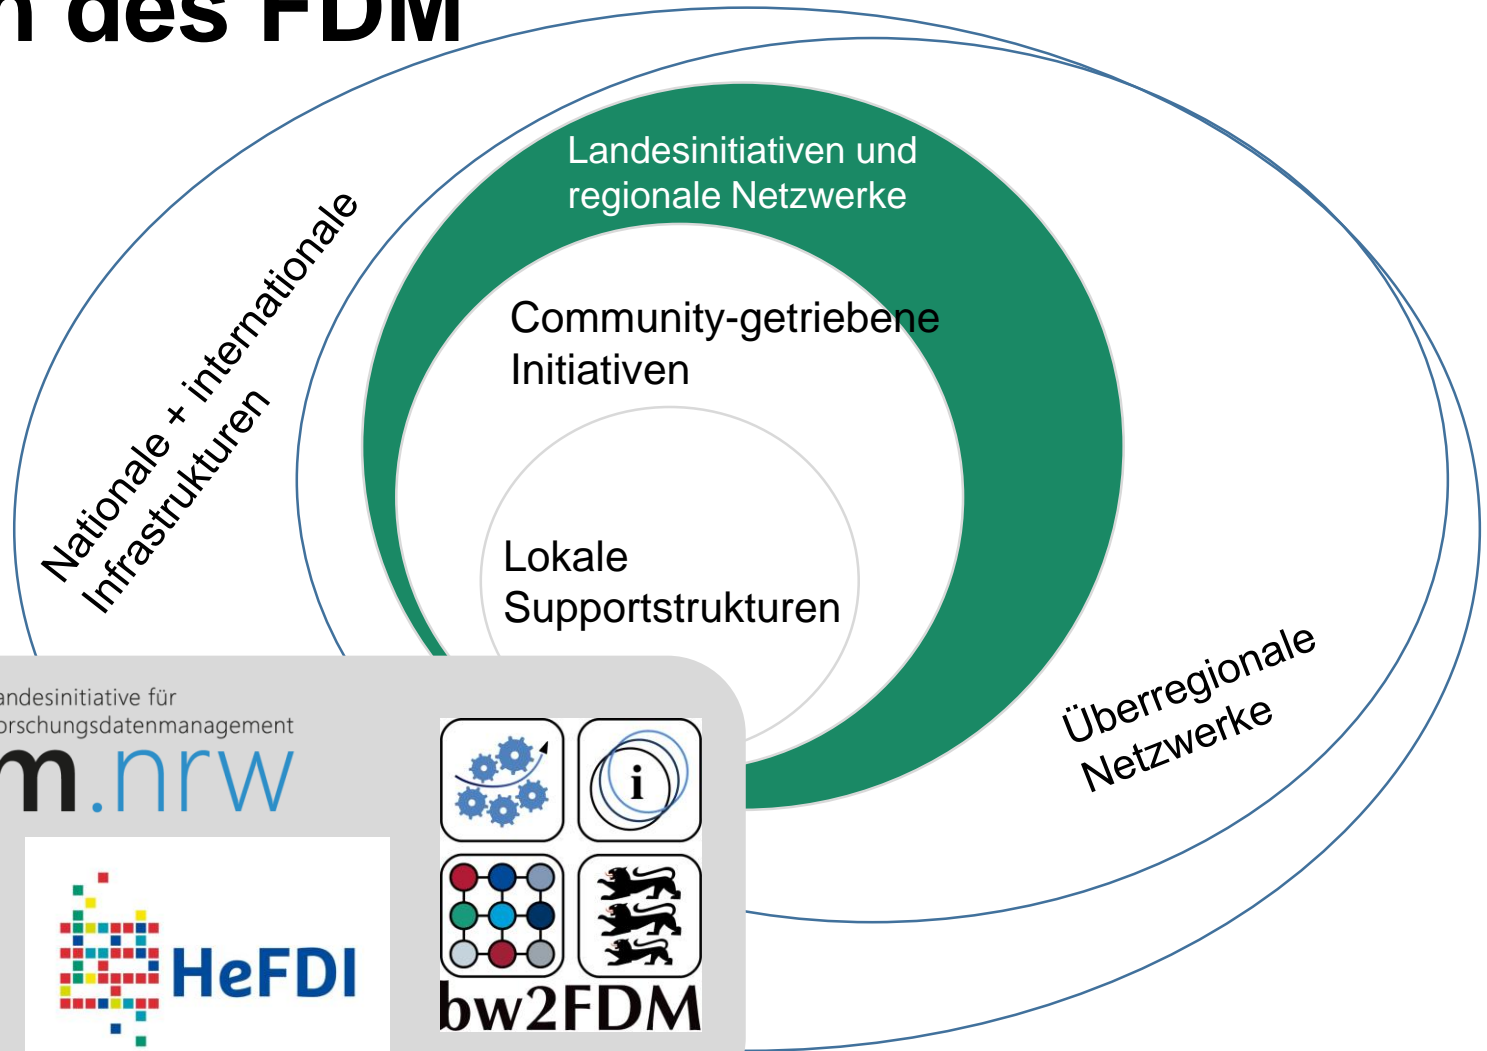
n des FDM

Landesinitiativen und regionale Netzwerke

Community-getriebene Initiativen

Lokale Supportstrukturen

Nationale + internationale Infrastrukturen

Überregionale Netzwerke

andesinitiative für
orschungsdatenmanagement
m.nrw

HeFDI

i

bw2FDM